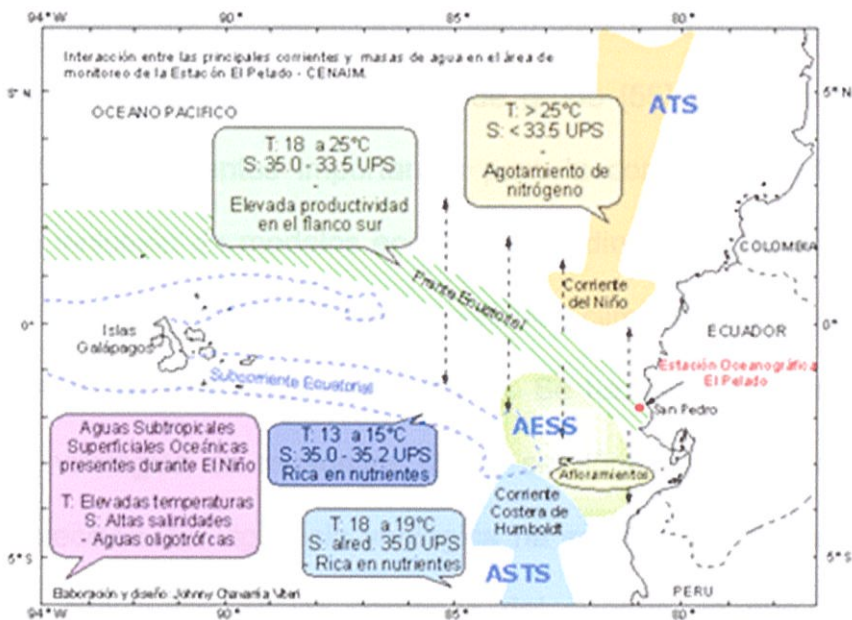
94° W
90°
85°
80°

Interacción entre las principales corrientes y masas de agua en el área de monitoreo de la Estación El Pelado - CENAIM.

5° N
5° N

OCEANO PACIFICO

T: 18 a 25°C
S: 35.0 - 33.5 UPS
-
Elevada productividad en el flanco sur

T: > 25°C
S: < 33.5 UPS
-
Agotamiento de nitrógeno

ATS

COLOMBIA

Frente Ecuatorial

Corriente del Niño

0°
0°

Islas Galápagos

ECUADOR

Estación Oceanográfica El Pelado

Subcorriente Ecuatorial

San Pedro

AESS

Aguas Subtropicales Superficiales Oceánicas presentes durante El Niño

T: Elevadas temperaturas
S: Altas salinidades
- Aguas oligotróficas

T: 13 a 15°C
S: 35.0 - 35.2 UPS
Rica en nutrientes

Afloramientos

Corriente Costera de Humboldt

T: 18 a 19°C
S: alred. 35.0 UPS
Rica en nutrientes

ASTS

5° S
5° S

Elaboración y diseño: Johnny Chavarría Viteri

PERU

94° W
90°
85°
80°